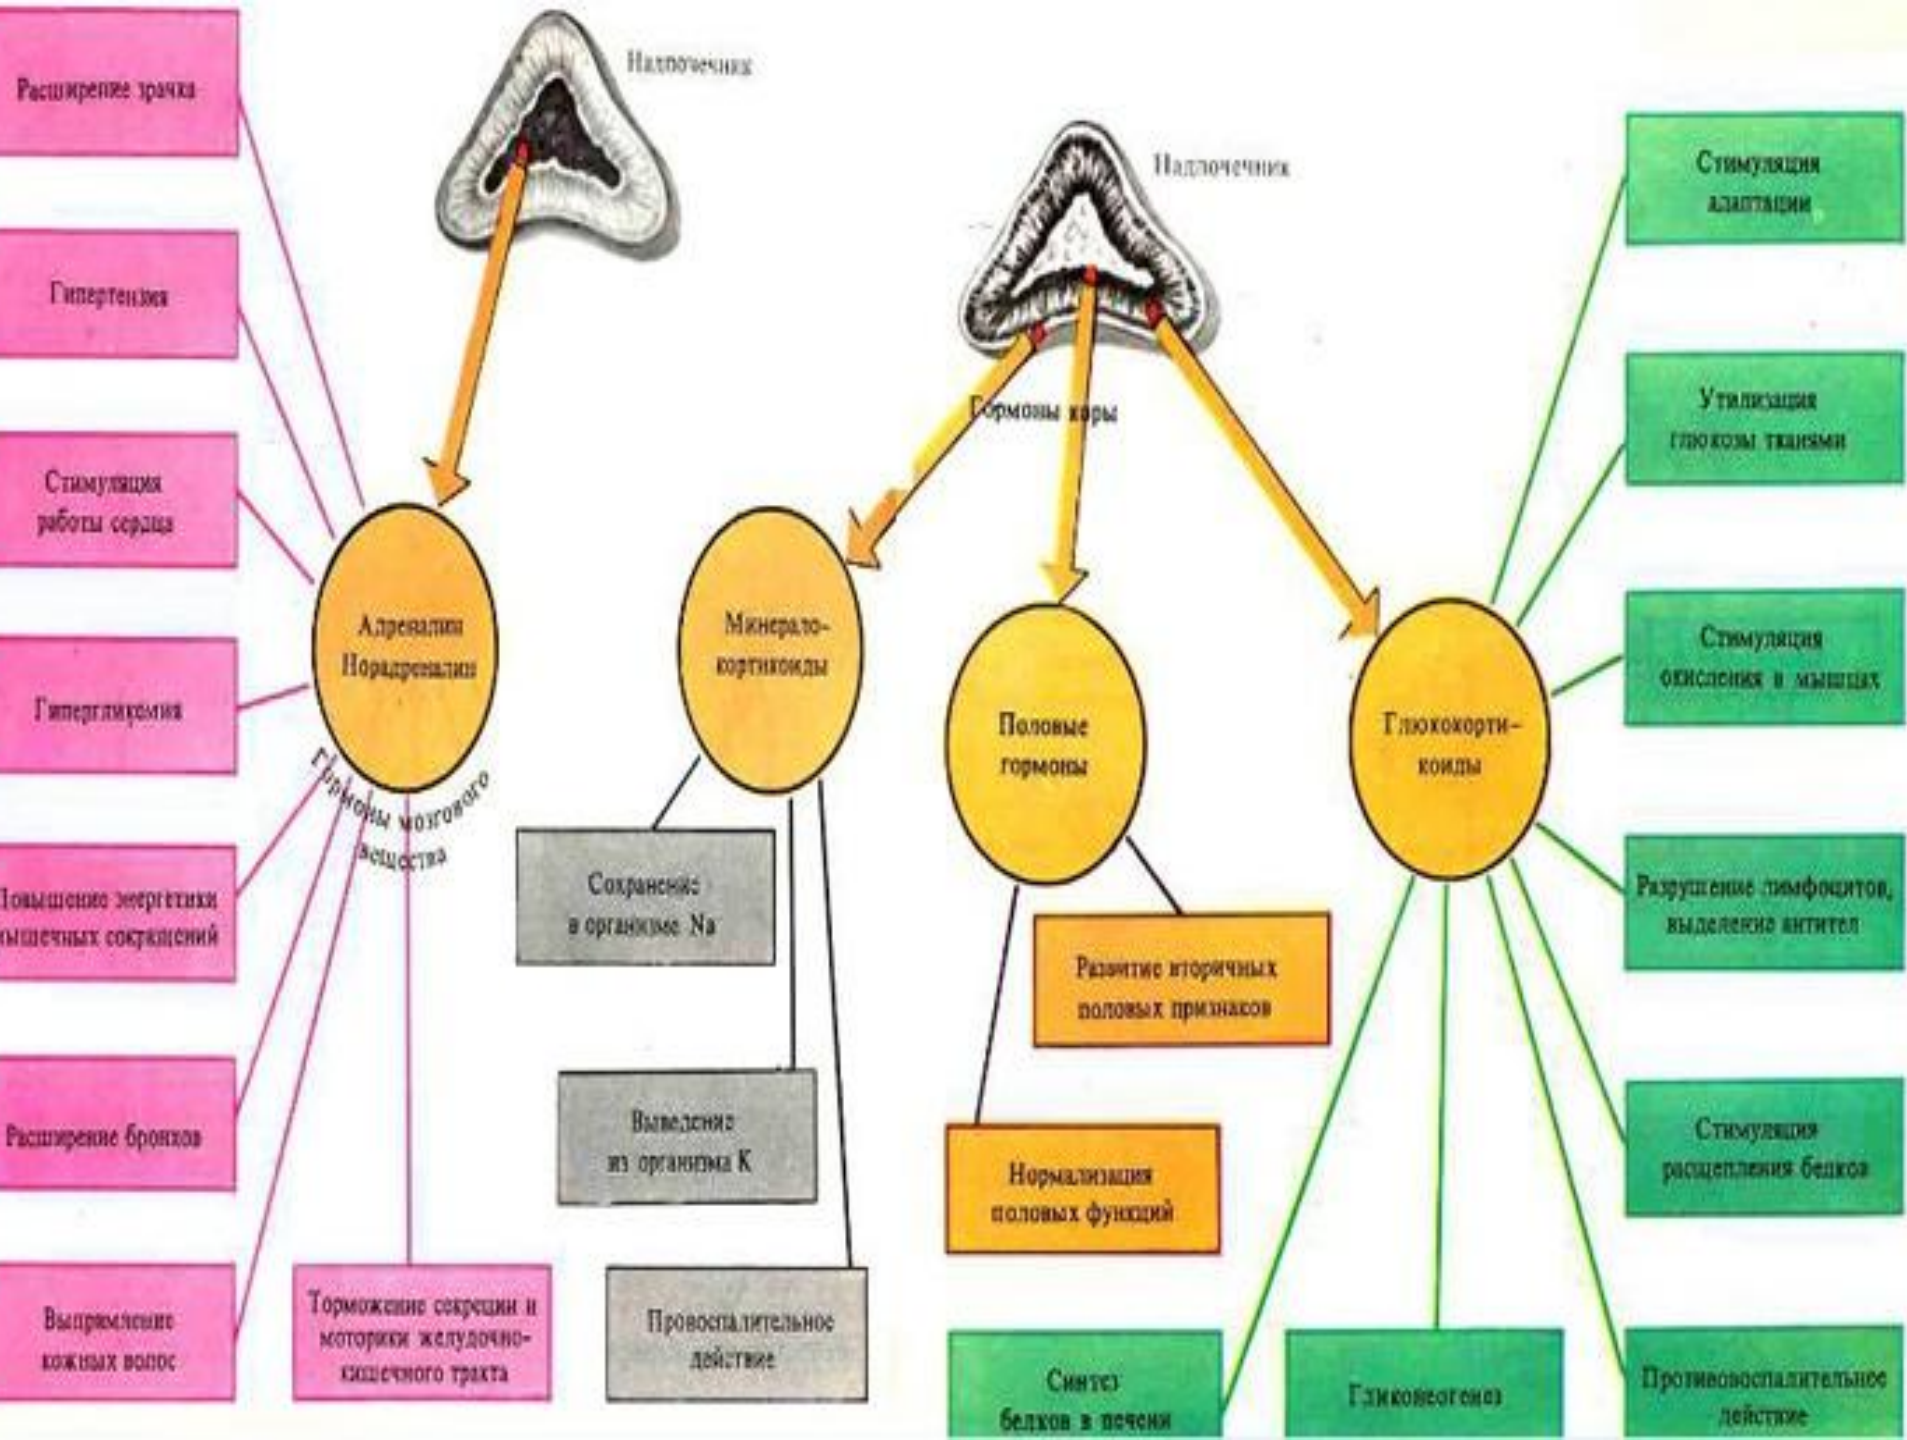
Надпочечник

Надпочечник

Расширение зрачка

Гипертензия

Стимуляция работы сердца

Гипергликемия

Повышение энергетики мышечных сокращений

Расширение бронхов

Выпрямление кожных волос

Торможение секреции и моторики желудочно-кишечного тракта

Адреналин Норадреналин

Гормоны мозгового вещества

Гормоны коры

Минерало-кортикоиды

Сохранение в организме Na

Выведение из организма K

Провоспалительное действие

Половые гормоны

Развитие вторичных половых признаков

Нормализация половых функций

Глюкокорти-коиды

Стимуляция адаптации

Утилизация глюкозы тканями

Стимуляция окисления в мышцах

Разрушение лимфоцитов, выделение антител

Стимуляция расщепления белков

Противовоспалительное действие

Синтез белков в печени

Гликонеогенез